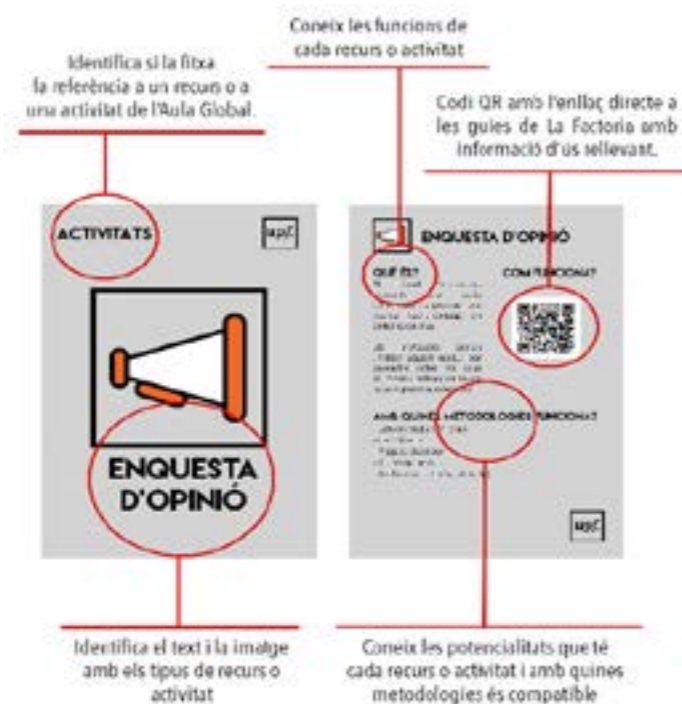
Coneix les funcions de cada recurs o activitat

Identifica si la fitxa fa referència a un recurs o a una activitat de l'Aula Global.

Codi QR amb l'enllaç directe a les guies de La Factoria amb informació d'ús rellevant.

ACTIVITATS

upf

ENQUESTA D'OPINIÓ

ENQUESTA D'OPINIÓ

QUÈ ÉS?

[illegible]

COM FUNCIONA?

AMB QUINES METODOLOGIES FUNCIONA?

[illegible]

upf

Identifica el text i la imatge amb els tipus de recurs o activitat

Coneix les potencialitats que té cada recurs o activitat i amb quines metodologies és compatible